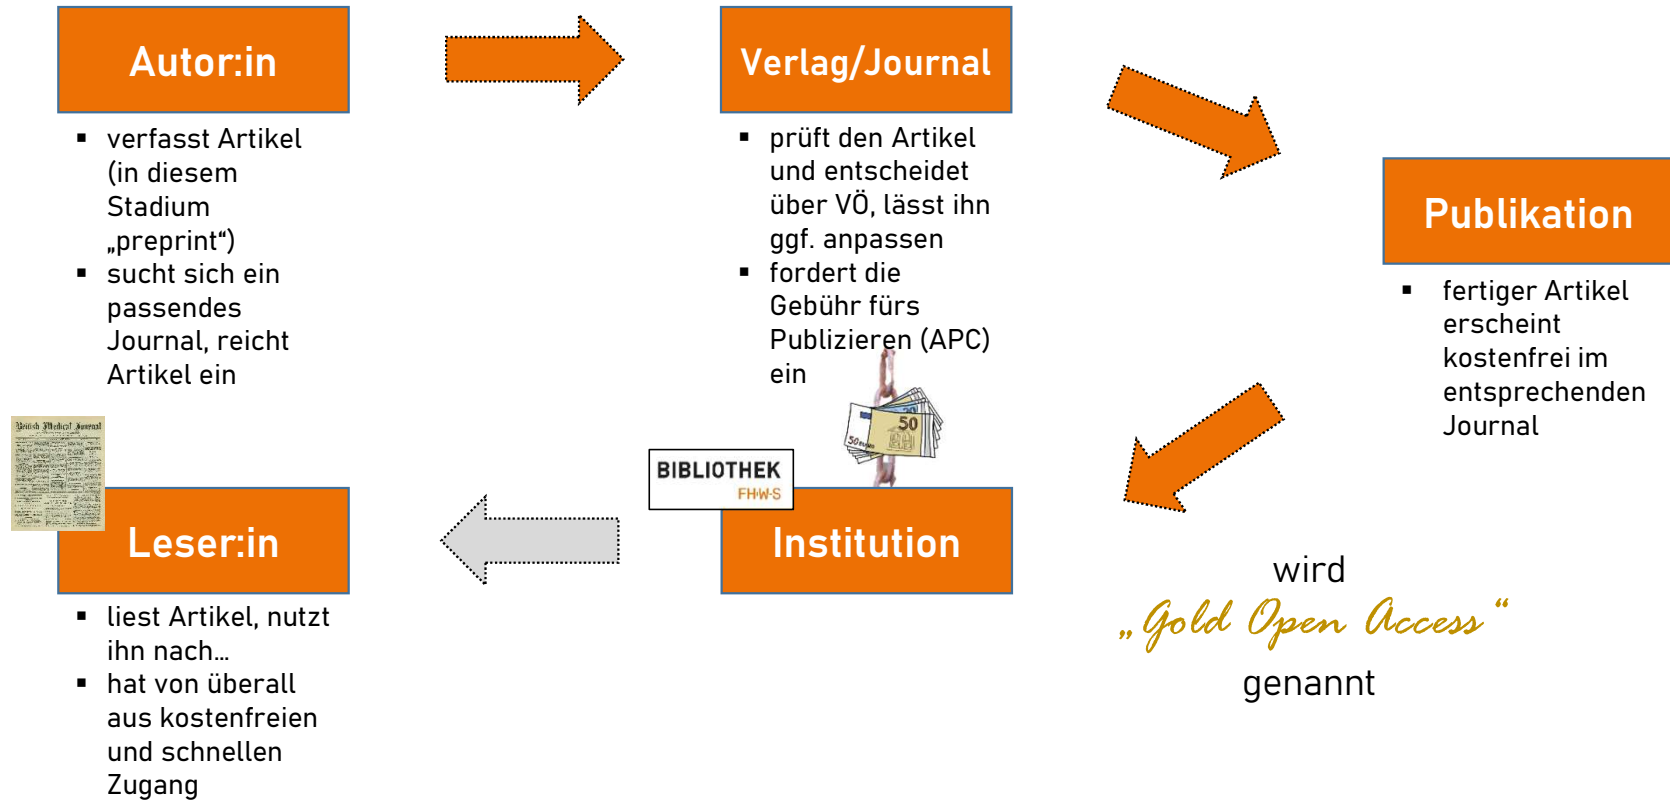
Autor:in

- verfasst Artikel (in diesem Stadium „preprint“)
- sucht sich ein passendes Journal, reicht Artikel ein

Verlag/Journal

- prüft den Artikel und entscheidet über VÖ, lässt ihn ggf. anpassen
- fordert die Gebühr fürs Publizieren (APC) ein

Publikation

- fertiger Artikel erscheint kostenfrei im entsprechenden Journal

British Medical Journal

Leser:in

- liest Artikel, nutzt ihn nach…
- hat von überall aus kostenfreien und schnellen Zugang

BIBLIOTHEK FHWS

50

Institution

wird „Gold Open Access“ genannt